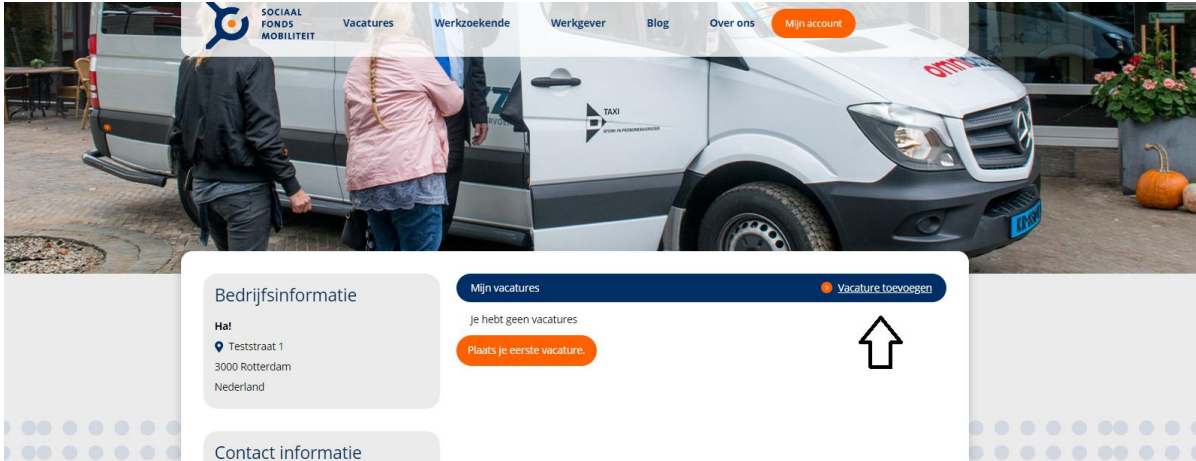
SOCIAAL FONDS MOBILITEIT

Vacatures Werkzoekende Werkgever Blog Over ons Mijn account

TAXI

Bedrijfsinformatie

Ha!

Teststraat 1
3000 Rotterdam
Nederland

Contact informatie

Mijn vacatures

Vacature toevoegen

Je hebt geen vacatures

Plaats je eerste vacature.